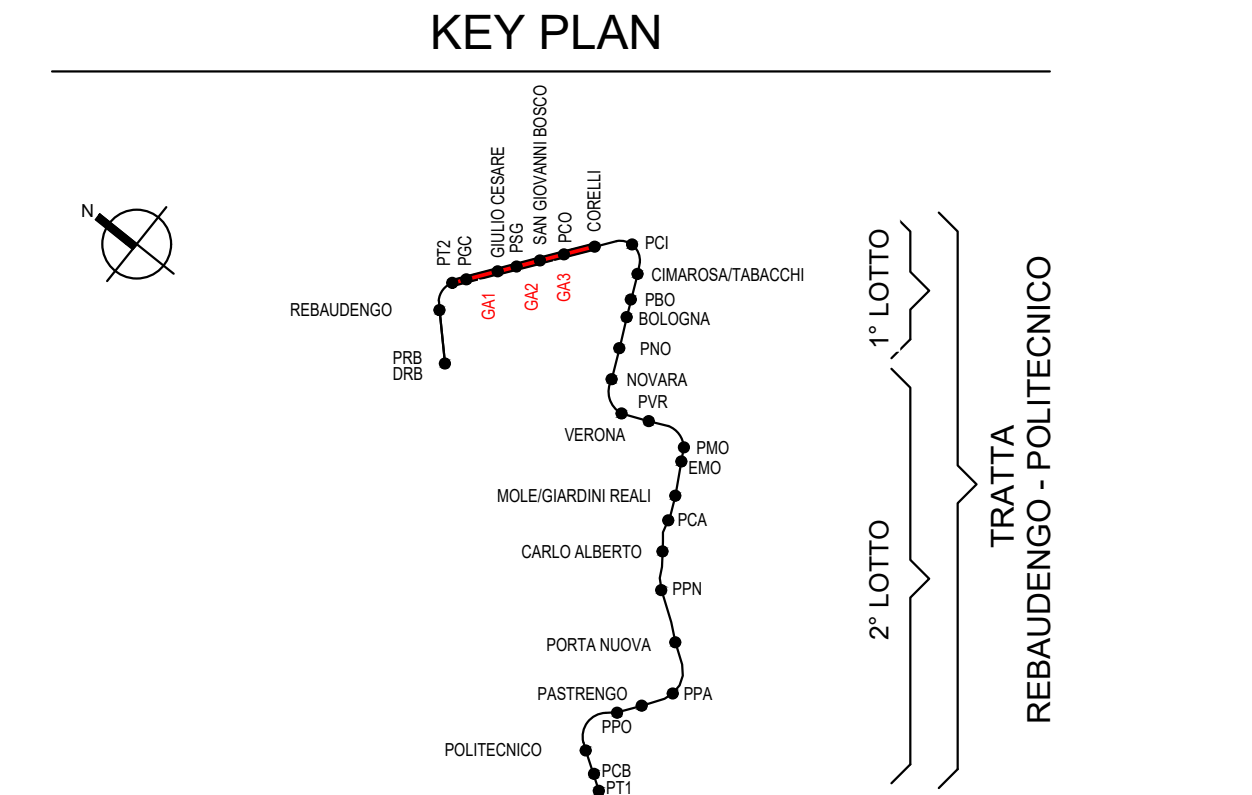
KEY PLAN

N

PT2
PGC
GIULIO CESARE
PSG
SAN GIOVANNI BOSCO
PCO
CORELLI
PCI
CIMAROSA/TABACCHI
REBAUDENGO
GA1
GA2
GA3
PBO
BOLOGNA
PRB
DRB
PNO
NOVARA
PVR
VERONA
PMO
EMO
MOLE/GIARDINI REALI
PCA
CARLO ALBERTO
PPN
PORTA NUOVA
PASTRENGO
PPA
PPO
POLITECNICO
PCB
PT1

1° LOTTO
2° LOTTO
TRATTA
REBAUDENGO - POLITECNICO